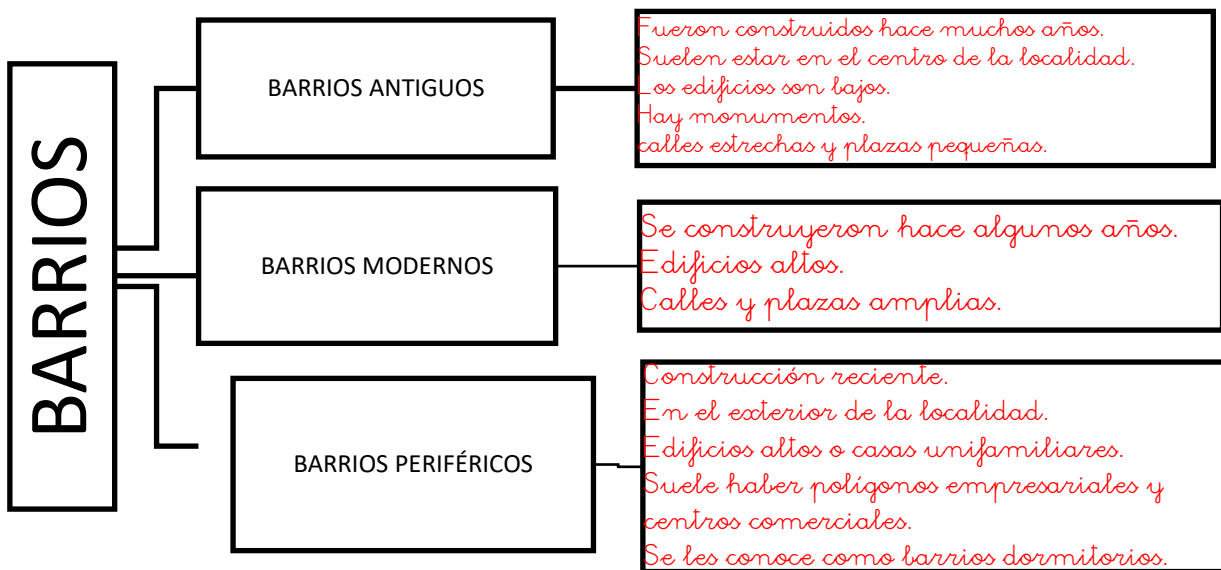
BARRIOS

BARRIOS ANTIGUOS

Fueron construidos hace muchos años.
Suelen estar en el centro de la localidad.
Los edificios son bajos.
Hay monumentos.
calles estrechas y plazas pequeñas.

BARRIOS MODERNOS

Se construyeron hace algunos años.
Edificios altos.
Calles y plazas amplias.

BARRIOS PERIFÉRICOS

Construcción reciente.
En el exterior de la localidad.
Edificios altos o casas unifamiliares.
Suele haber polígonos empresariales y centros comerciales.
Se les conoce como barrios dormitorios.